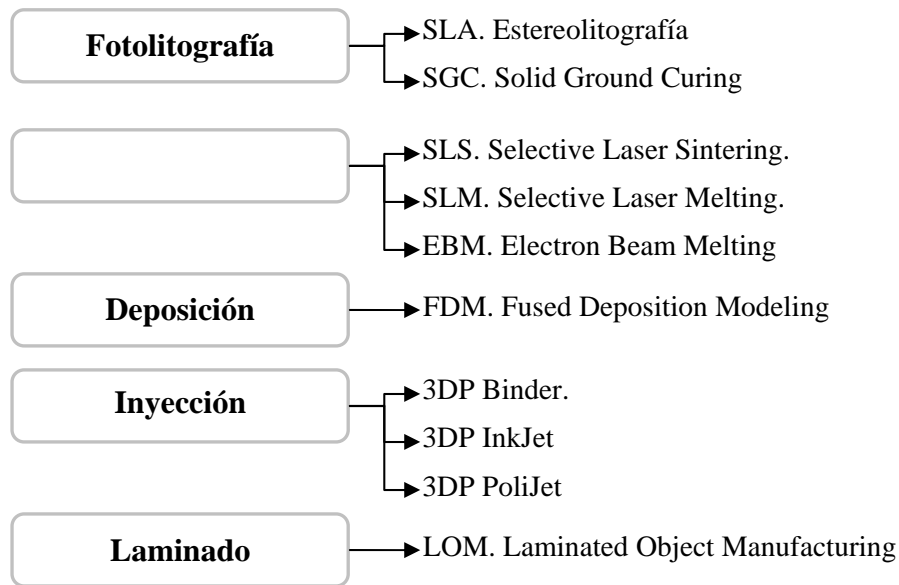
Fotolitografía

SLA. Estereolitografía

SGC. Solid Ground Curing

SLS. Selective Laser Sintering.

SLM. Selective Laser Melting.

EBM. Electron Beam Melting

Deposición

FDM. Fused Deposition Modeling

Inyección

3DP Binder.

3DP InkJet

3DP PoliJet

Laminado

LOM. Laminated Object Manufacturing